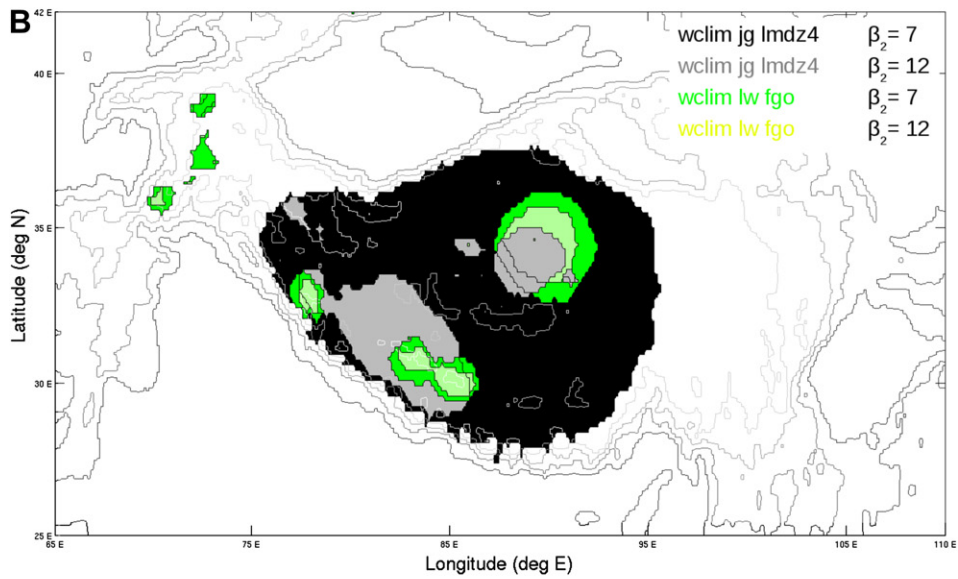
B

wclim jg lmdz4 $\beta_2 = 7$
wclim jg lmdz4 $\beta_2 = 12$
wclim lw fgo $\beta_2 = 7$
wclim lw fgo $\beta_2 = 12$

42 E
40 E
35 E
30 E
25 E

Latitude (deg N)

65 E
75 E
85 E
95 E
105 E
110 E

Longitude (deg E)